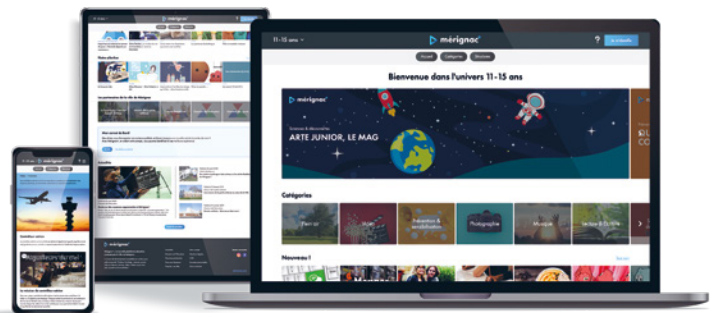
11-15 ans

mérignac

?

Accueil

Catégories

Mes listes

Bienvenue dans l'univers 11-15 ans

mérignac

Sciences & découvertes

ARTE JUNIOR, LE MAG

Catégories

Fiction

Prévention & sensibilisation

Photographie

Musique

Nouveau !

mérignac

Nos pépites

mérignac